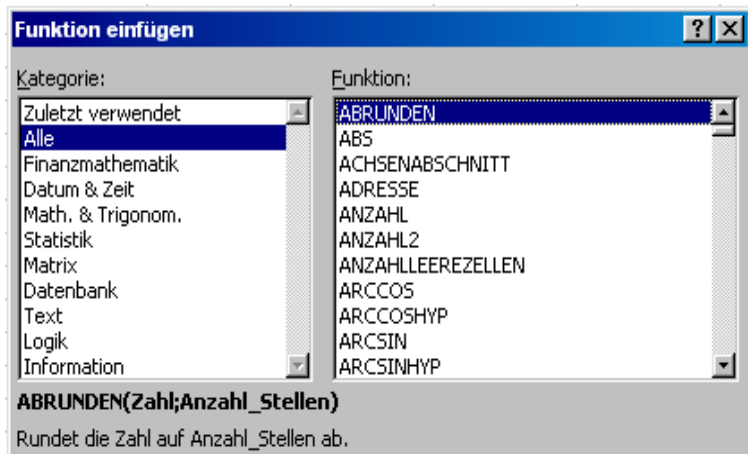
Funktion einfügen

?

Kategorie:

Zuletzt verwendet
Alle
Finanzmathematik
Datum & Zeit
Math. & Trigonom.
Statistik
Matrix
Datenbank
Text
Logik
Information

Funktion:

ABRUNDEN
ABS
ACHSENABSCHNITT
ADRESSE
ANZAHL
ANZAHL2
ANZAHLLEEREZELLEN
ARCCOS
ARCCOSHYP
ARCSIN
ARCSINHYP

ABRUNDEN(Zahl;Anzahl_Stellen)

Rundet die Zahl auf Anzahl_Stellen ab.